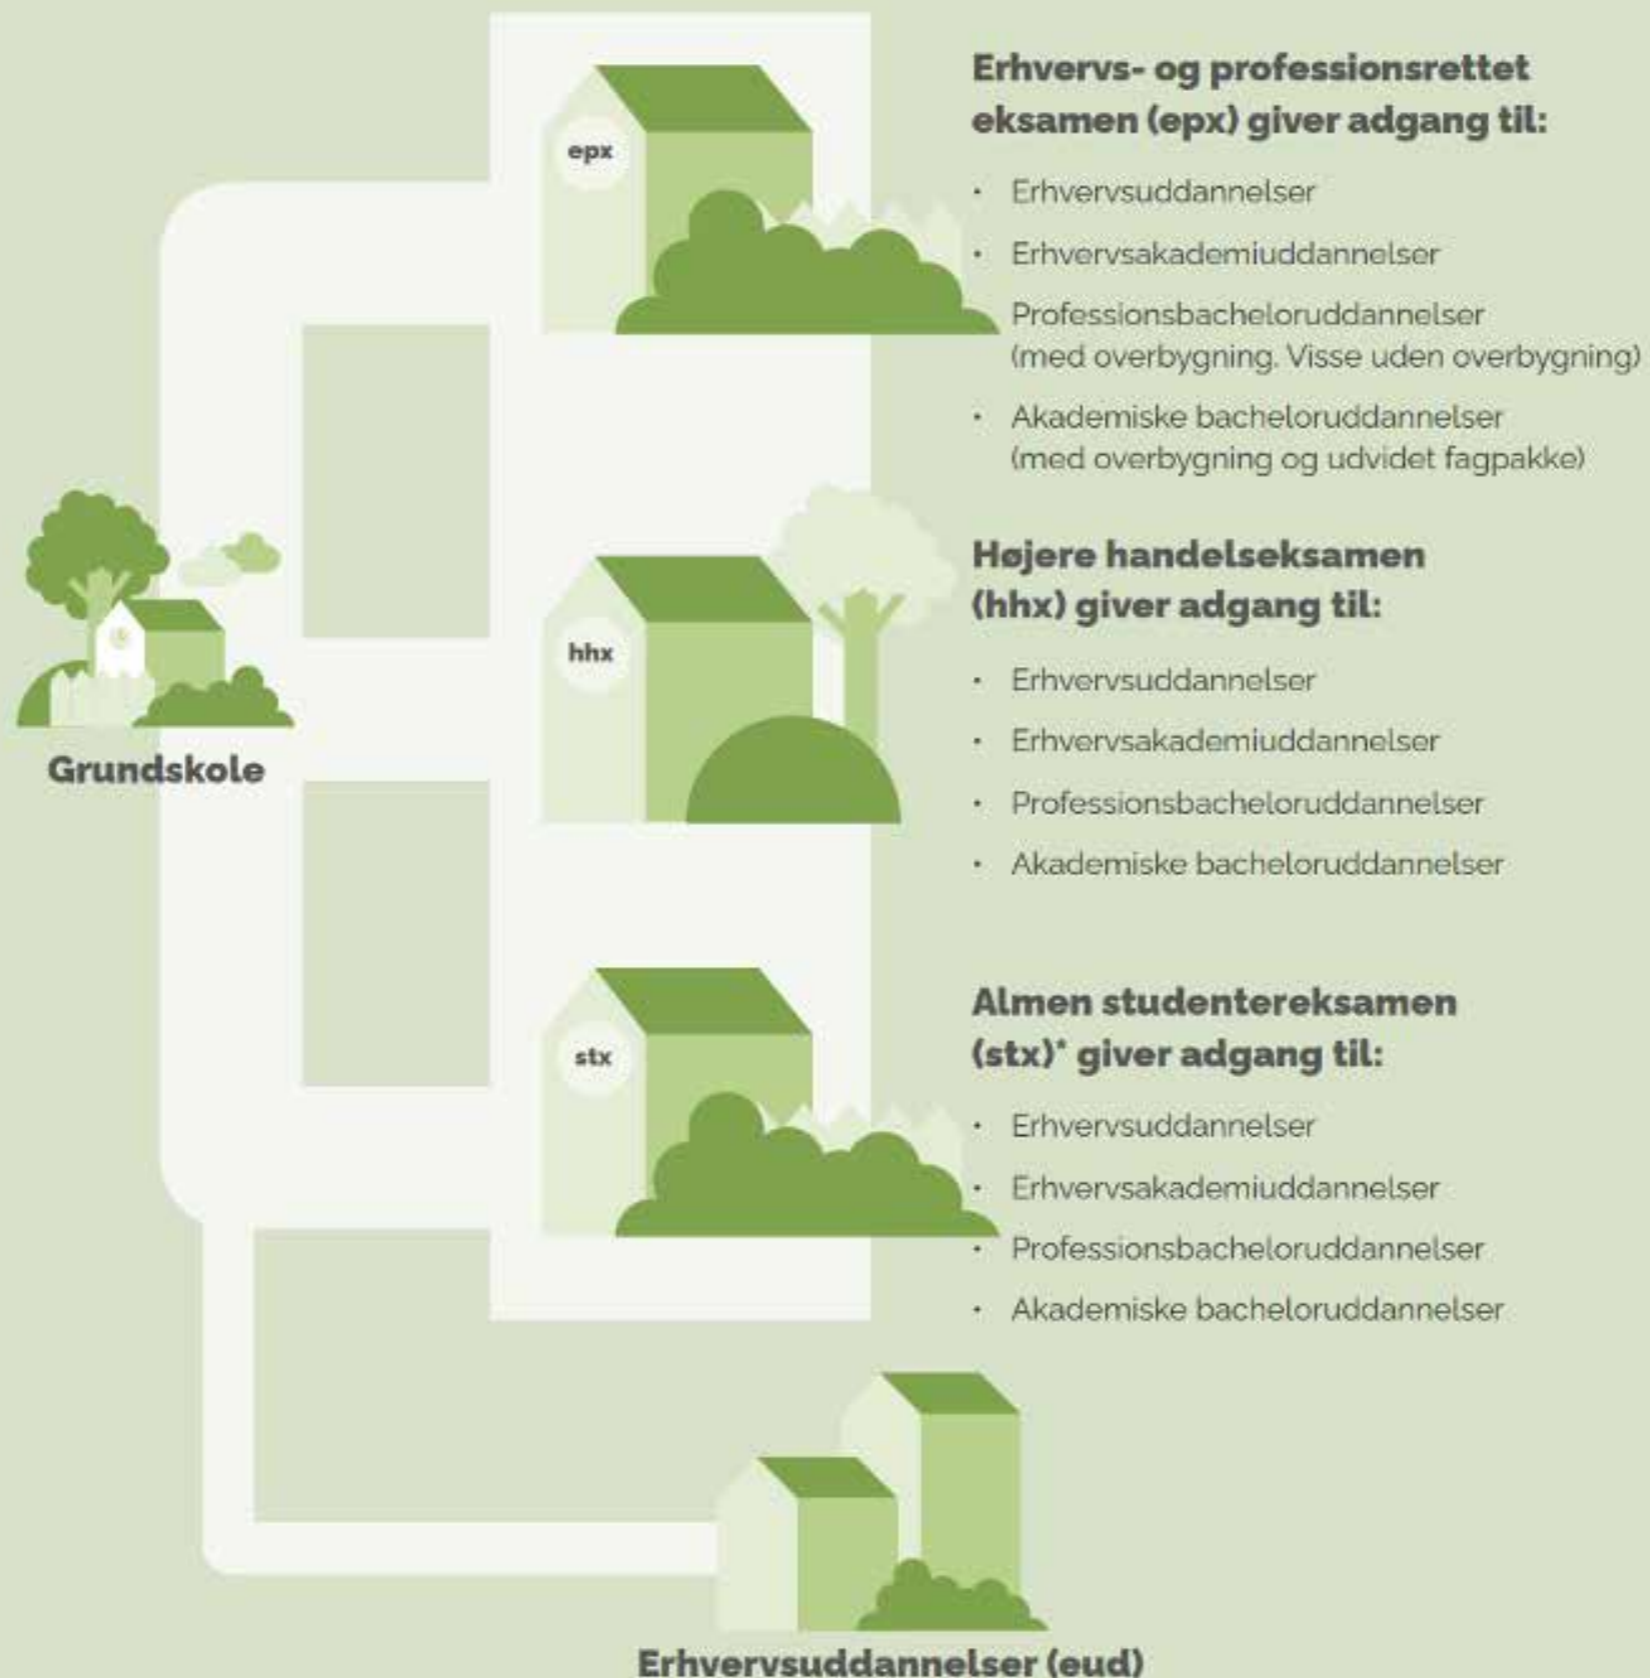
epx

Erhvervs- og professionsrettet eksamen (epx) giver adgang til:

- Erhvervsuddannelser
- Erhvervsakademiuddannelser
- Professionsbacheloruddannelser (med overbygning. Visse uden overbygning)
- Akademiske bacheloruddannelser (med overbygning og udvidet fagpakke)

Grundskole

hhx

Højere handelseksamen (hhx) giver adgang til:

- Erhvervsuddannelser
- Erhvervsakademiuddannelser
- Professionsbacheloruddannelser
- Akademiske bacheloruddannelser

stx

Almen studentereksamen (stx)* giver adgang til:

- Erhvervsuddannelser
- Erhvervsakademiuddannelser
- Professionsbacheloruddannelser
- Akademiske bacheloruddannelser

Erhvervsuddannelser (eud)